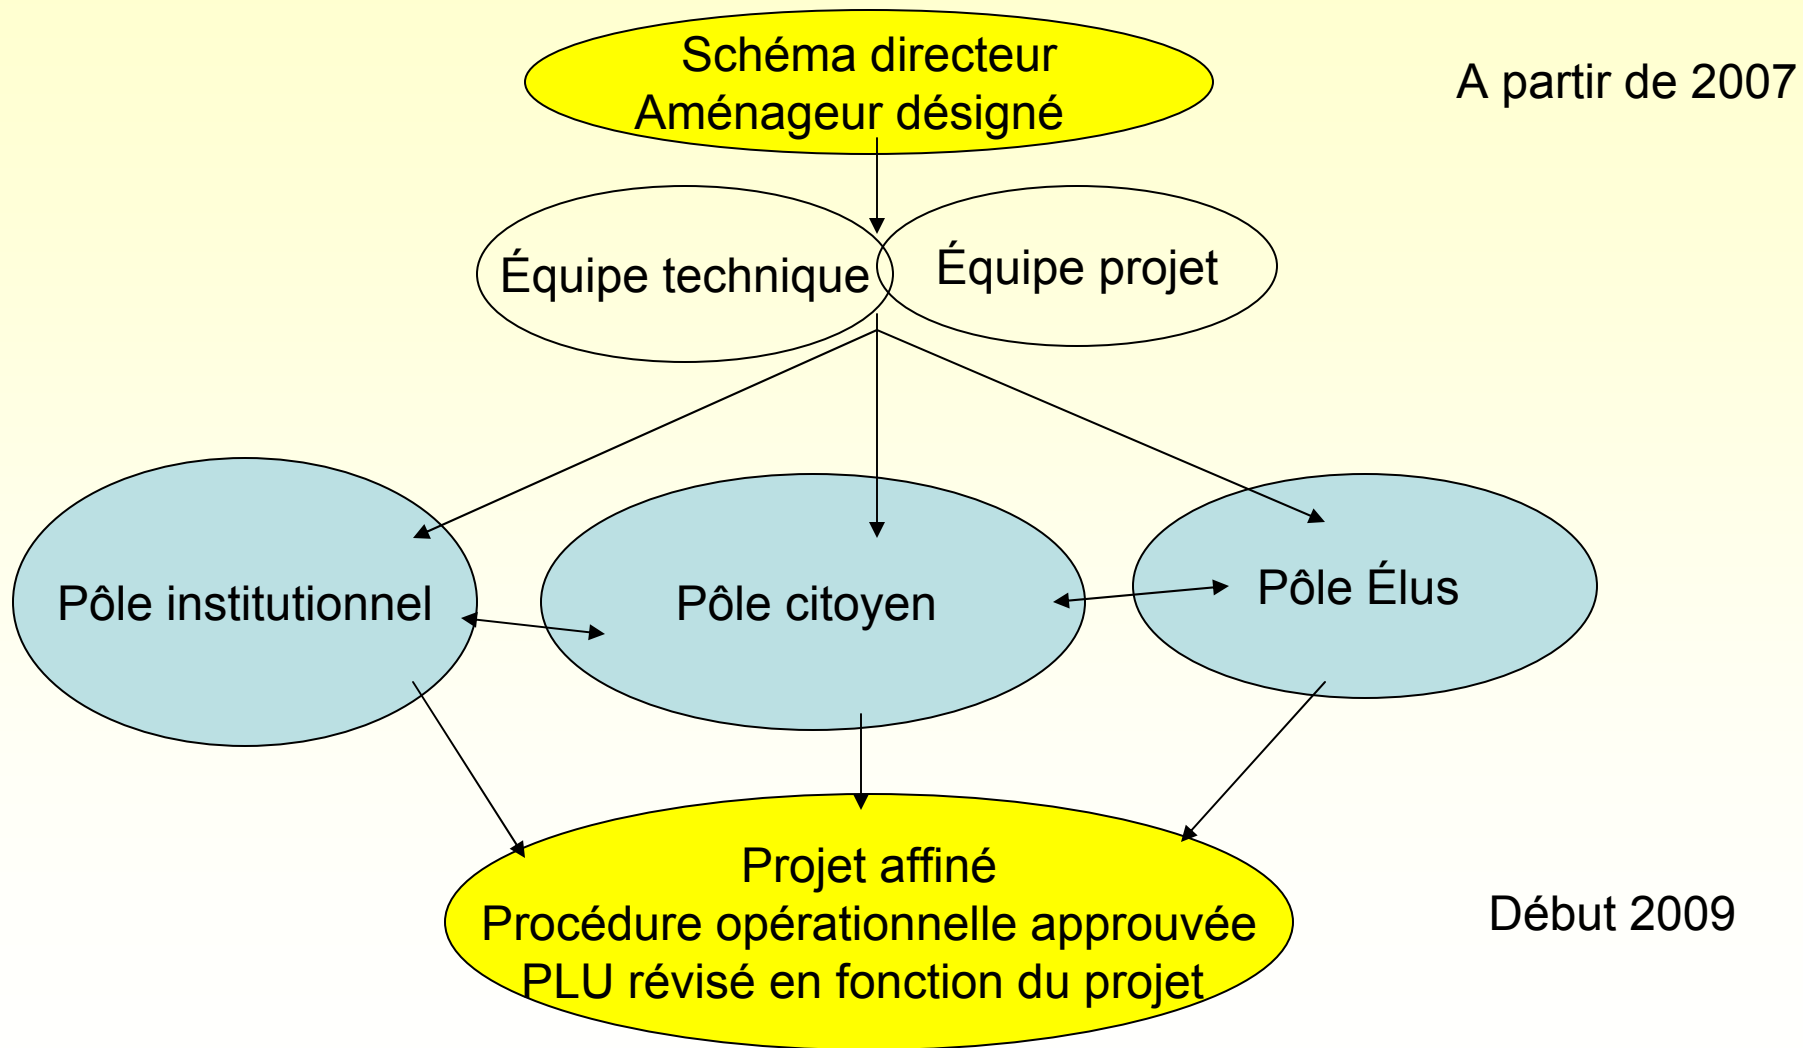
Schéma directeur
Aménageur désigné

A partir de 2007

Équipe technique

Équipe projet

Pôle institutionnel

Pôle citoyen

Pôle Élus

Projet affiné
Procédure opérationnelle approuvée
PLU révisé en fonction du projet

Début 2009